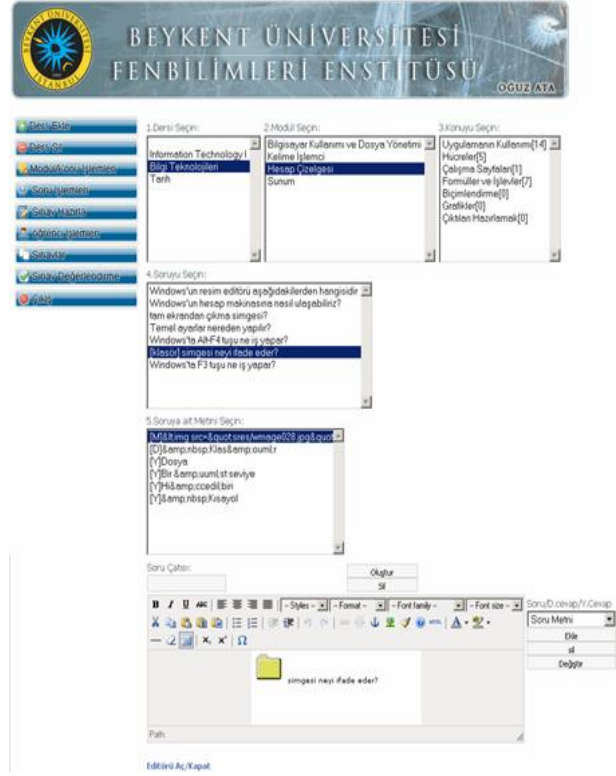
BEYKENT ÜNİVERSİTESİ
FENBİLİMLERİ ENSTİTÜSÜ
OĞUZ ATA

Ders Ekle
Ders Sil
Modül/Konu İşlemleri
Soru İşlemleri
Sınav Hazırla
Öğrenci İşlemleri
Sınavlar
Sınav Değerlendirme
Çıkış

1.Dersi Seçin:
Information Technology I
Bilgi Teknolojileri
Tarih

2.Modül Seçin:
Bilgisayar Kullanımı ve Dosya Yönetimi
Kelime İşlemci
Hesap Çizelgesi
Sunum

3.Konuyu Seçin:
Uygulamanın Kullanımı[14]
Hücreler[5]
Çalışma Sayfaları[1]
Formüller ve İşlevler[7]
Biçimlendirme[0]
Grafikler[0]
Çıktıları Hazırlamak[0]

4.Soruyu Seçin:
Windows'un resim editörü aşağıdakilerden hangisidir
Windows'un hesap makinasına nasıl ulaşabiliriz?
tam ekrandan çıkma simgesi?
Temel ayarlar nereden yapılır?
Windows'ta Alt-F4 tuşu ne iş yapar?
[klasör] simgesi neyi ifade eder?
Windows'ta F3 tuşu ne iş yapar?

5.Soruya ait Metni Seçin:
[M]&lt;img src=&quot;sres/wimage028.jpg&quot
[D]&amp;nbsp;Klas&amp;ouml;r
[Y]Dosya
[Y]Bir&amp;ouml;st seviye
[Y]Hi&amp;ccedil;biri
[Y]&amp;nbsp;Kısayol

Soru Çatısı:
Oluştur
Sil

- Styles - | - Format - | - Font family - | - Font size -

simgesi neyi ifade eder?

Path:

Soru/D.cevap/Y.Cevap
Soru Metni
Ekle
sil
Değiştir

Editörü Aç/Kapat